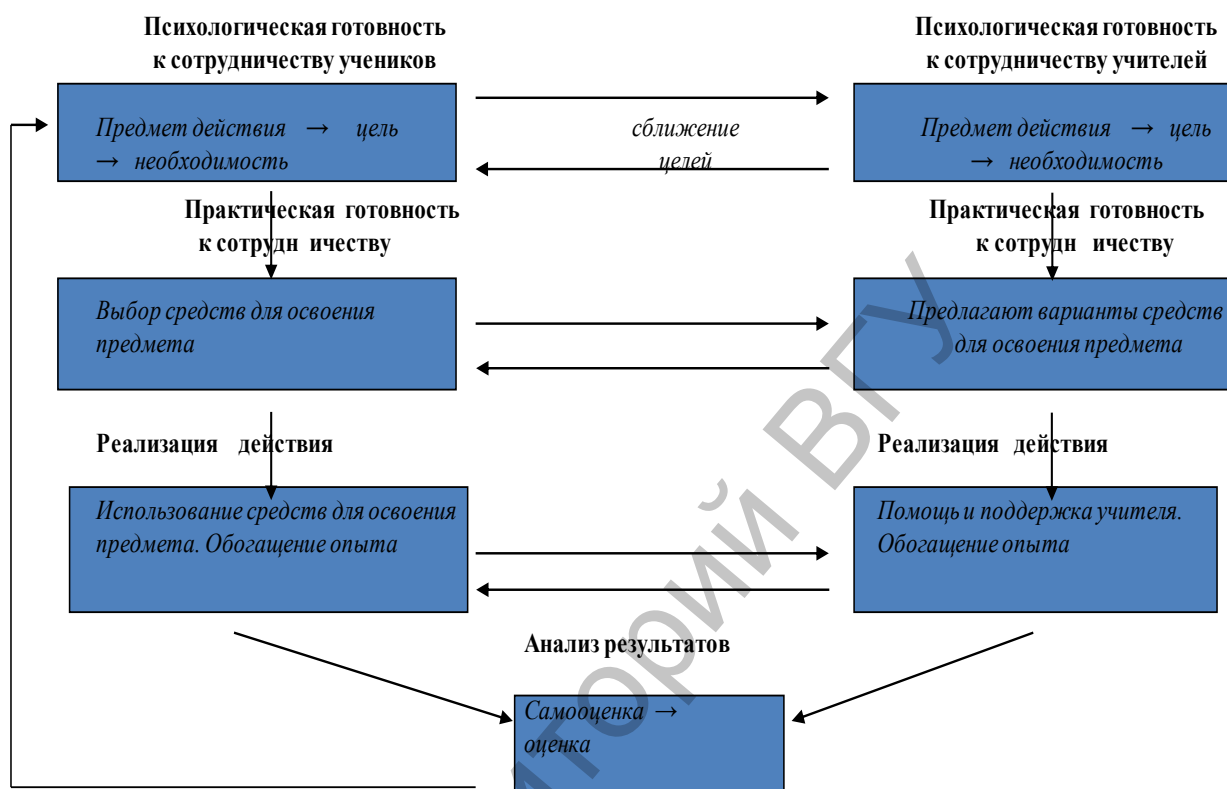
Психологическая готовность к сотрудничеству учеников

Психологическая готовность к сотрудничеству учителей

Предмет действия → цель → необходимость

сближение целей

Предмет действия → цель → необходимость

Практическая готовность к сотрудн ичеству

Практическая готовность к сотрудн ичеству

Выбор средств для освоения предмета

Предлагают варианты средств для освоения предмета

Реализация действия

Реализация действия

Использование средств для освоения предмета. Обогащение опыта

Помощь и поддержка учителя. Обогащение опыта

Анализ результатов

Самооценка → оценка

Репозиторий ВГУ